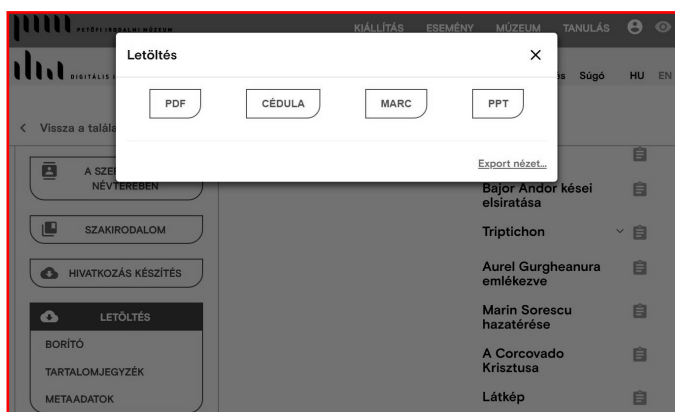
PETŐFI IRODALMI MÚZEUM
KIÁLLÍTÁS ESEMÉNY MÚZEUM TANULÁS

DIGITÁLIS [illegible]
s Súgó HU EN

Letöltés
×
PDF
CÉDULA
MARC
PPT
Export nézet...

< Vissza a talála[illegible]

A SZE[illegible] NÉVTEREBEN
SZAKIRODALOM
HIVATKOZÁS KÉSZÍTÉS
LETÖLTÉS
BORÍTÓ
TARTALOMJEGYZÉK
METAADATOK

Bajor Andor kései elsiratása
Triptichon
Aurel Gurgheanura emlékezve
Marin Sorescu hazatérése
A Corcovado Krisztusa
Látkép